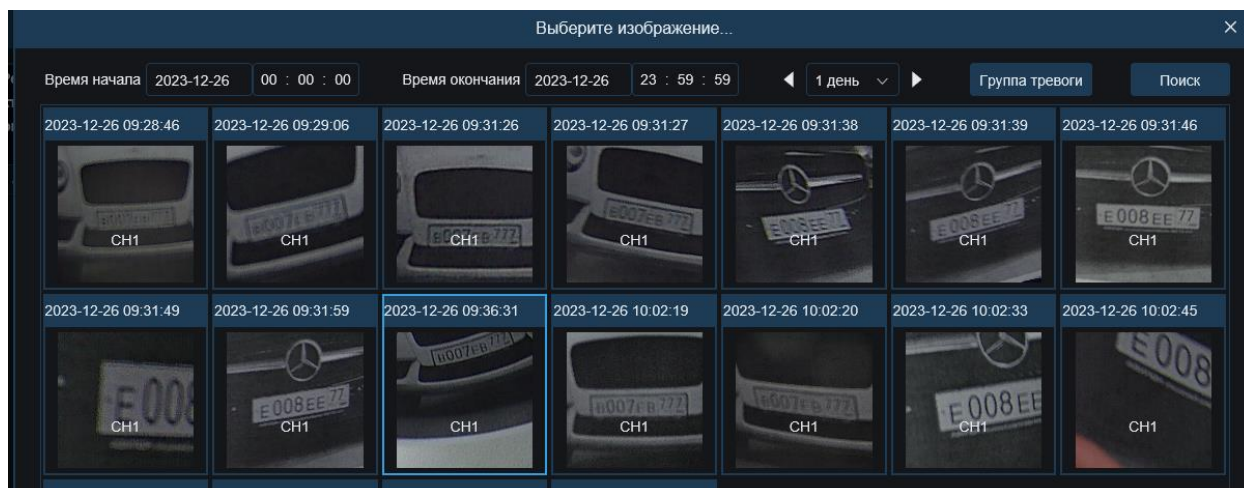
Выберите изображение...

×

Время начала 2023-12-26 00 : 00 : 00 Время окончания 2023-12-26 23 : 59 : 59 ◀ 1 день ▶ Группа тревоги Поиск

| 2023-12-26 09:28:46 | 2023-12-26 09:29:06 | 2023-12-26 09:31:26 | 2023-12-26 09:31:27 | 2023-12-26 09:31:38 | 2023-12-26 09:31:39 | 2023-12-26 09:31:46 |
|---|---|---|---|---|---|---|
| CH1 | CH1 | CH1 | CH1 | CH1 | CH1 | CH1 |
| 2023-12-26 09:31:49 | 2023-12-26 09:31:59 | 2023-12-26 09:36:31 | 2023-12-26 10:02:19 | 2023-12-26 10:02:20 | 2023-12-26 10:02:33 | 2023-12-26 10:02:45 |
| CH1 | CH1 | CH1 | CH1 | CH1 | CH1 | CH1 |